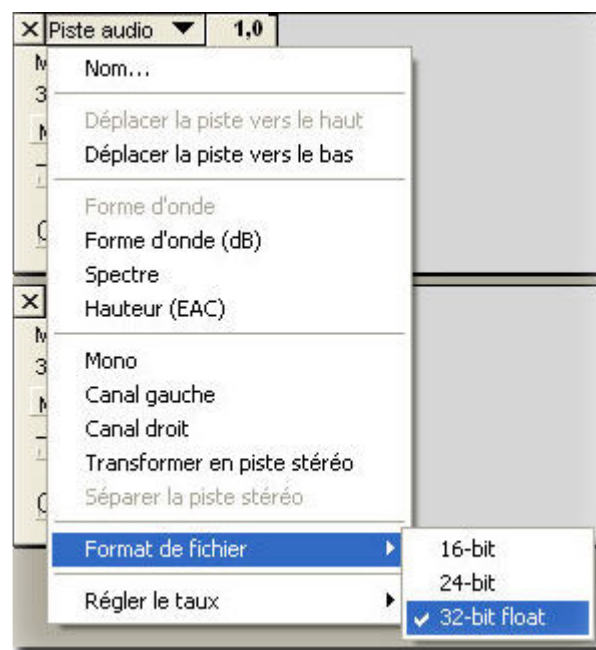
X Piste audio ▼ 1,0

Nom...

Déplacer la piste vers le haut
Déplacer la piste vers le bas

Forme d'onde
Forme d'onde (dB)
Spectre
Hauteur (EAC)

Mono
Canal gauche
Canal droit
Transformer en piste stéréo
Séparer la piste stéréo

Format de fichier
16-bit
24-bit
✓ 32-bit float

Régler le taux